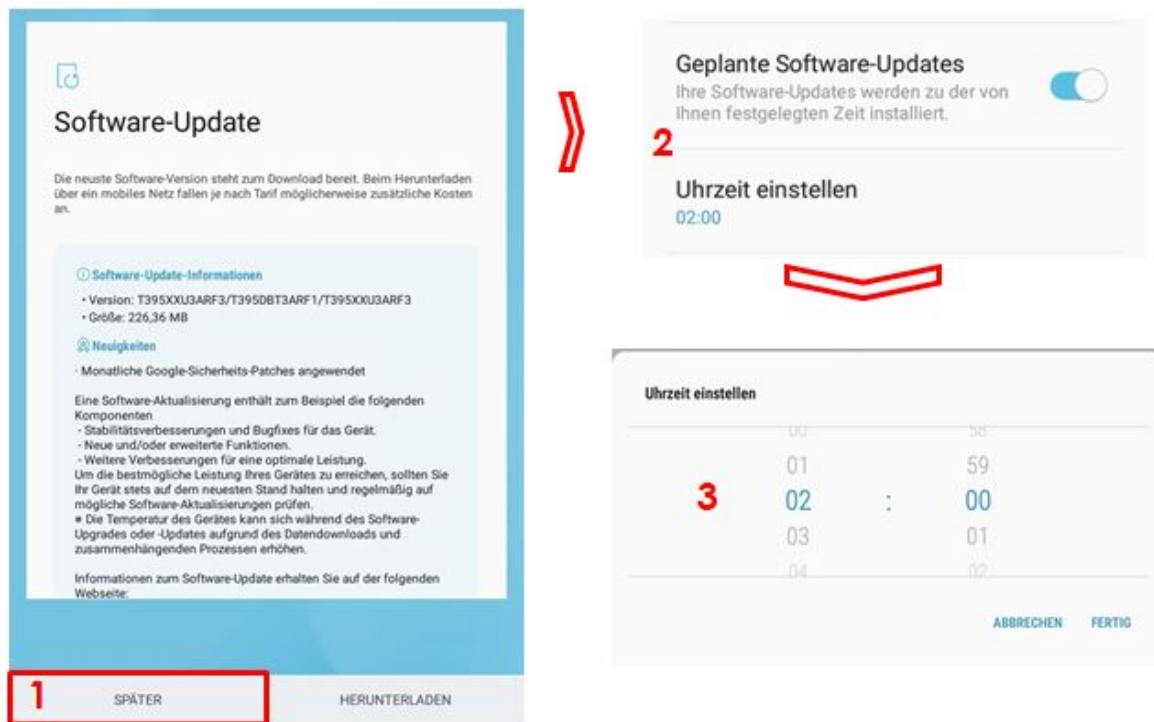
Software-Update

Die neuste Software-Version steht zum Download bereit. Beim Herunterladen über ein mobiles Netz fallen je nach Tarif möglicherweise zusätzliche Kosten an.

Software-Update-Informationen

• Version: T395XXU3ARF3/T395DBT3ARF1/T395XXU3ARF3
• Größe: 226,36 MB

Neuigkeiten

· Monatliche Google-Sicherheits-Patches angewendet

Eine Software-Aktualisierung enthält zum Beispiel die folgenden Komponenten
- Stabilitätsverbesserungen und Bugfixes für das Gerät.
- Neue und/oder erweiterte Funktionen.
- Weitere Verbesserungen für eine optimale Leistung.
Um die bestmögliche Leistung Ihres Gerätes zu erreichen, sollten Sie Ihr Gerät stets auf dem neuesten Stand halten und regelmäßig auf mögliche Software-Aktualisierungen prüfen.
* Die Temperatur des Gerätes kann sich während des Software-Upgrades oder -Updates aufgrund des Datendownloads und zusammenhängenden Prozessen erhöhen.

Informationen zum Software-Update erhalten Sie auf der folgenden Webseite:

1 SPÄTER

HERUNTERLADEN

Geplante Software-Updates
Ihre Software-Updates werden zu der von Ihnen festgelegten Zeit installiert.

2

Uhrzeit einstellen
02:00

Uhrzeit einstellen

| 00 | | 58 |
|---|---|---|
| 01 | | 59 |
| 02 | : | 00 |
| 03 | | 01 |
| 04 | | 02 |

3

ABBRECHEN FERTIG